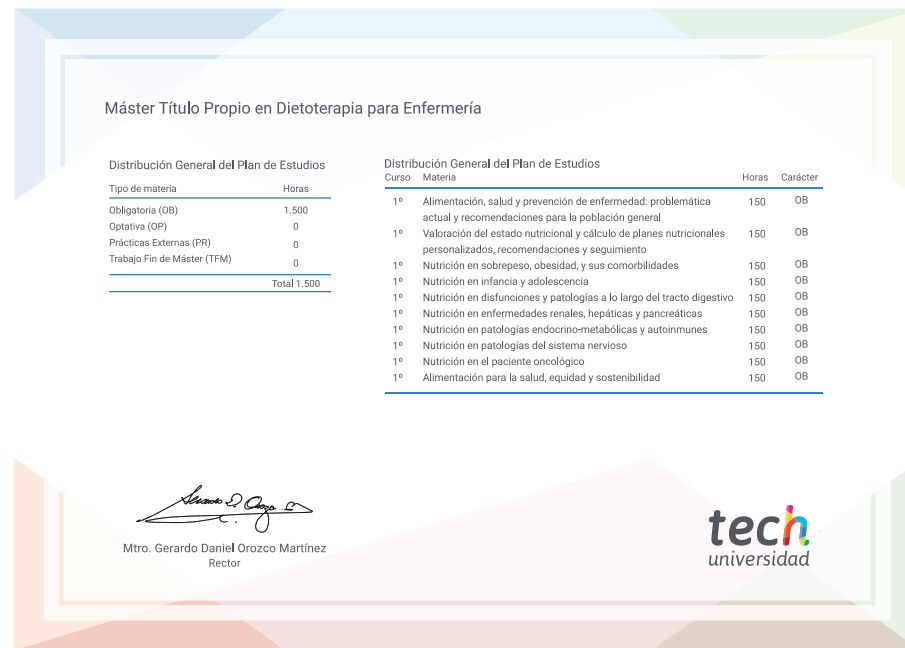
Máster Título Propio en Dietoterapia para Enfermería

Distribución General del Plan de Estudios

| Tipo de materia | Horas |
|---|---|
| Obligatoria (OB) | 1.500 |
| Optativa (OP) | 0 |
| Prácticas Externas (PR) | 0 |
| Trabajo Fin de Máster (TFM) | 0 |
| | Total 1.500 |

Distribución General del Plan de Estudios

| Curso | Materia | Horas | Carácter |
|---|---|---|---|
| 1º | Alimentación, salud y prevención de enfermedad: problemática actual y recomendaciones para la población general | 150 | OB |
| 1º | Valoración del estado nutricional y cálculo de planes nutricionales personalizados, recomendaciones y seguimiento | 150 | OB |
| 1º | Nutrición en sobrepeso, obesidad, y sus comorbilidades | 150 | OB |
| 1º | Nutrición en infancia y adolescencia | 150 | OB |
| 1º | Nutrición en disfunciones y patologías a lo largo del tracto digestivo | 150 | OB |
| 1º | Nutrición en enfermedades renales, hepáticas y pancreáticas | 150 | OB |
| 1º | Nutrición en patologías endocrino-metabólicas y autoinmunes | 150 | OB |
| 1º | Nutrición en patologías del sistema nervioso | 150 | OB |
| 1º | Nutrición en el paciente oncológico | 150 | OB |
| 1º | Alimentación para la salud, equidad y sostenibilidad | 150 | OB |

Mtro. Gerardo Daniel Orozco Martínez
Rector

tech
universidad